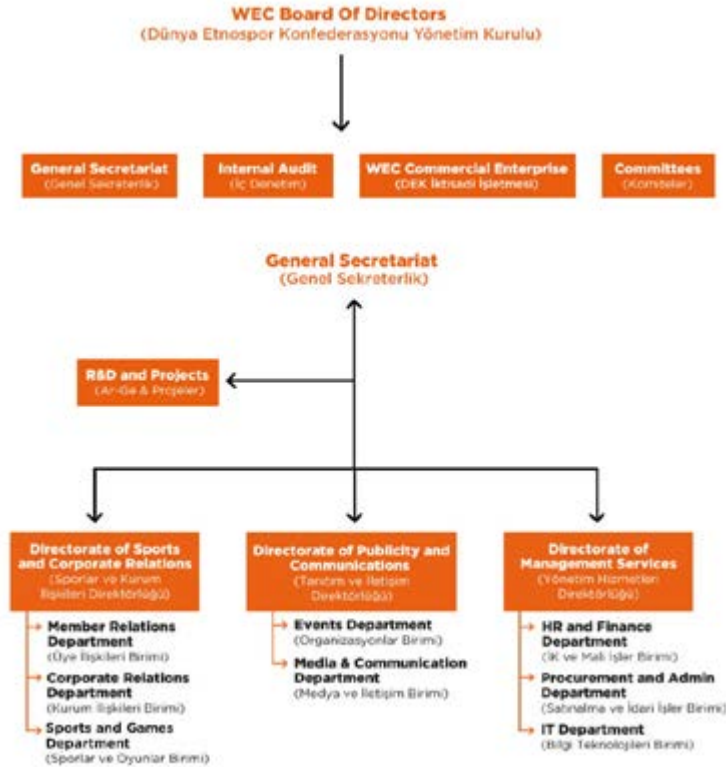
WEC Board Of Directors
(Dünya Etnospor Konfederasyonu Yönetim Kurulu)

General Secretariat
(Genel Sekreterlik)

Internal Audit
(İç Denetim)

WEC Commercial Enterprise
(DEK İktisadi İşletmesi)

Committees
(Komiteler)

General Secretariat
(Genel Sekreterlik)

R&D and Projects
(Ar-Ge & Projeler)

Directorate of Sports and Corporate Relations
(Sporlar ve Kurum İlişkileri Direktörlüğü)

Member Relations Department
(Üye İlişkileri Birimi)

Corporate Relations Department
(Kurum İlişkileri Birimi)

Sports and Games Department
(Sporlar ve Oyunlar Birimi)

Directorate of Publicity and Communications
(Tanıtım ve İletişim Direktörlüğü)

Events Department
(Organizasyonlar Birimi)

Media & Communication Department
(Medya ve İletişim Birimi)

Directorate of Management Services
(Yönetim Hizmetleri Direktörlüğü)

HR and Finance Department
(İK ve Mali İşler Birimi)

Procurement and Admin Department
(Satınalma ve İdari İşler Birimi)

IT Department
(Bilgi Teknolojileri Birimi)